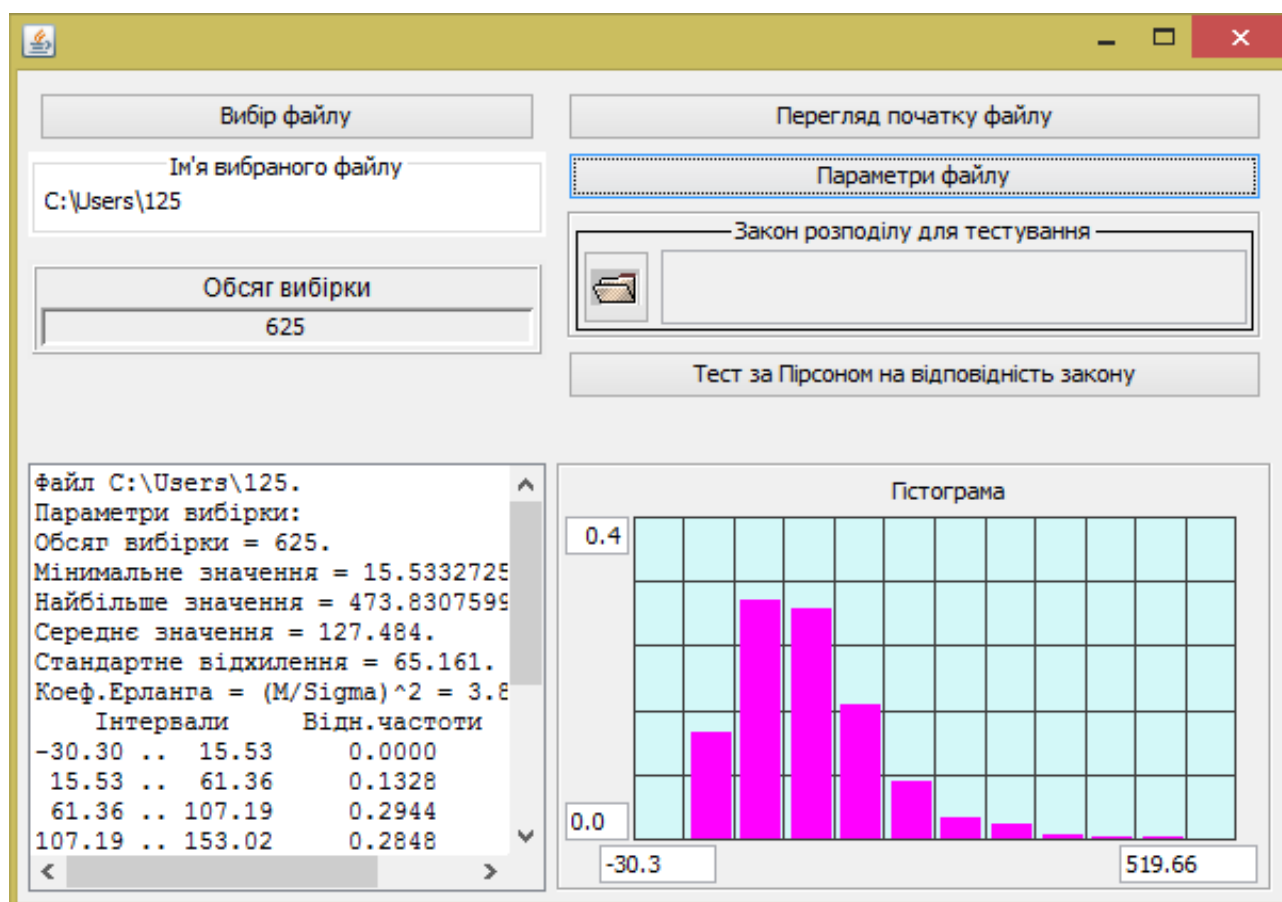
Вибір файлу

Перегляд початку файлу

Ім'я вибраного файлу
C:\Users\125

Параметри файлу

Закон розподілу для тестування

Обсяг вибірки
625

Тест за Пірсоном на відповідність закону

Файл C:\Users\125.
Параметри вибірки:
Обсяг вибірки = 625.
Мінімальне значення = 15.5332725
Найбільше значення = 473.8307599
Середнє значення = 127.484.
Стандартне відхилення = 65.161.
Коеф.Ерланга = (M/Sigma)^2 = 3.8
Інтервали Відн.частоти
-30.30 .. 15.53 0.0000
15.53 .. 61.36 0.1328
61.36 .. 107.19 0.2944
107.19 .. 153.02 0.2848

Гістограма
0.4
0.0
-30.3
519.66